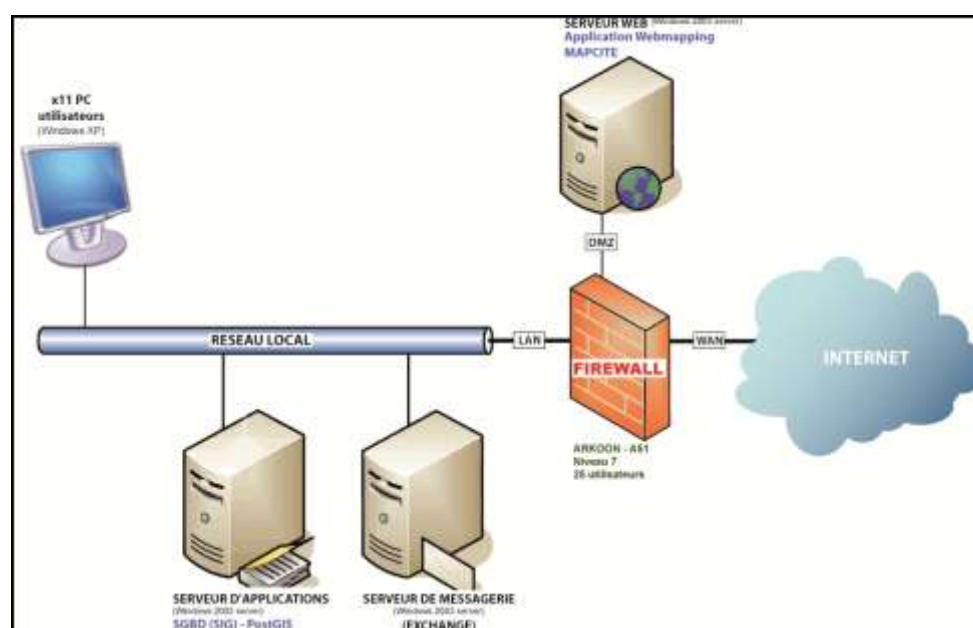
SERVEUR WEB (Windows 2003 server)
Application Webmapping
MAPCITE

x11 PC
utilisateurs
(Windows XP)

DMZ

RESEAU LOCAL

LAN

FIREWALL

WAN

INTERNET

ARKOON - A51
Niveau 7
25 utilisateurs

SERVEUR D'APPLICATIONS
(Windows 2003 server)
SGBD (SIG) - PostGIS

SERVEUR DE MESSAGERIE
(Windows 2003 server)
(EXCHANGE)